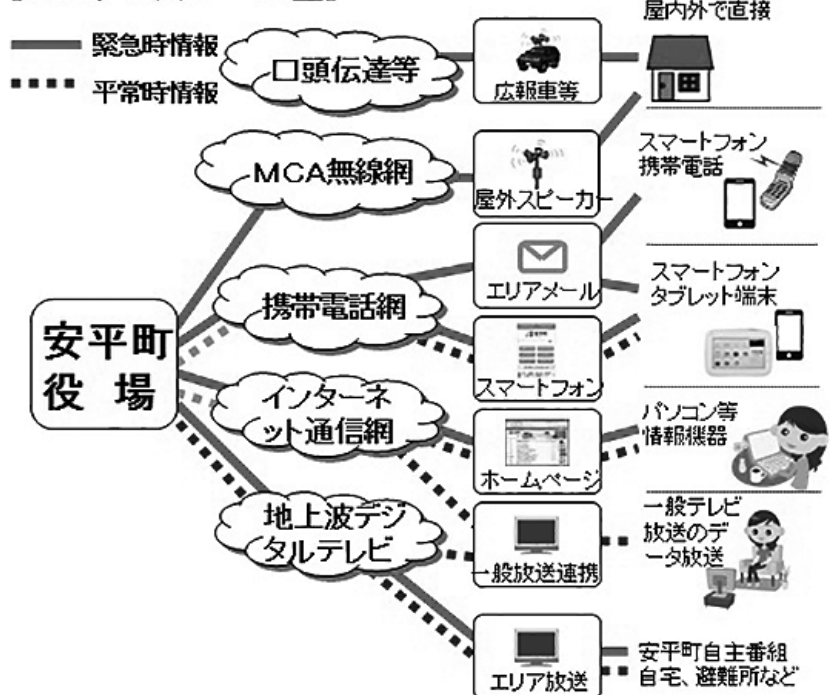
緊急時情報
平常時情報

口頭伝達等
広報車等
屋内外で直接

MCA無線網
屋外スピーカー
スマートフォン
携帯電話

エリアメール
携帯電話網
スマートフォン
タブレット端末

安平町
役場

スマートフォン

インターネット通信網
ホームページ
パソコン等
情報機器

地上波デジタルテレビ
一般放送連携
一般テレビ放送のデータ放送

エリア放送
安平町自主番組
自宅、避難所など